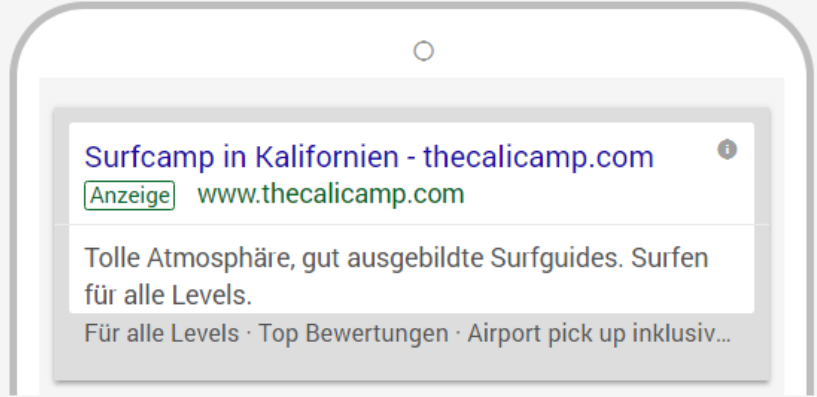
Surfcamp in Kalifornien - thecalicamp.com

Anzeige www.thecalicamp.com

Tolle Atmosphäre, gut ausgebildte Surfguides. Surfen für alle Levels.

Für alle Levels · Top Bewertungen · Airport pick up inklusiv...